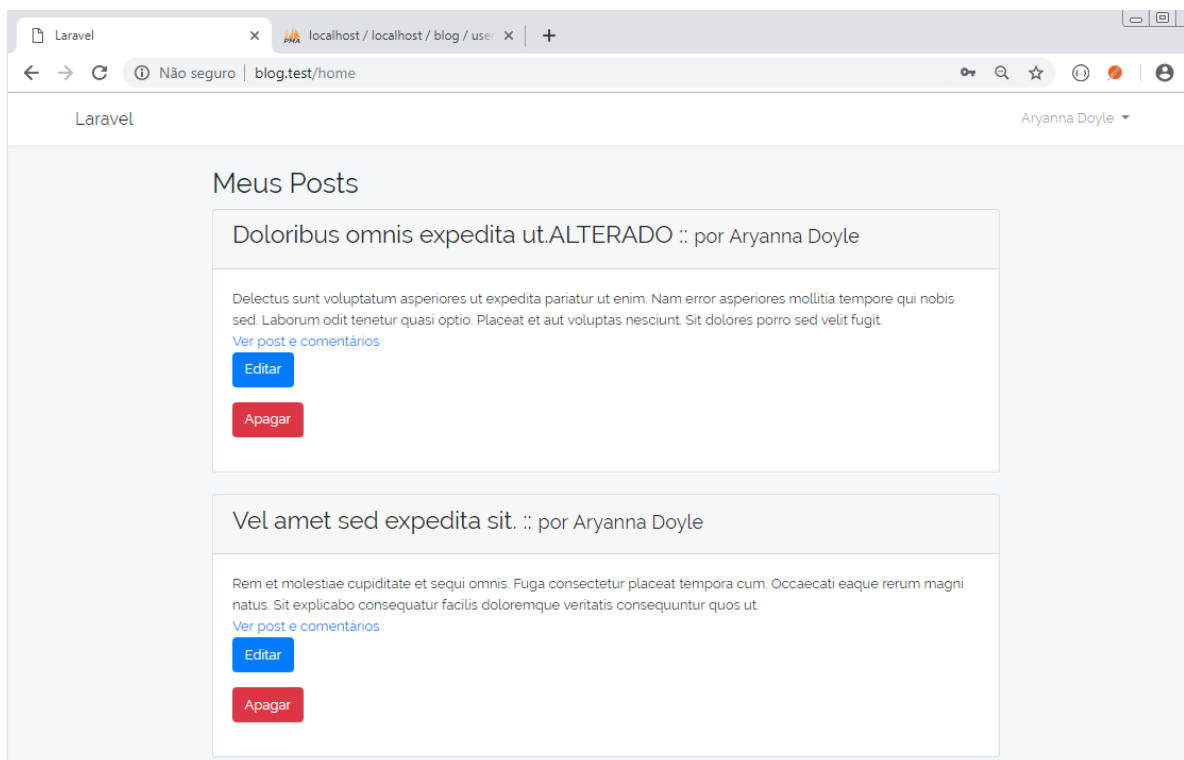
Laravel ×
localhost / localhost / blog / user ×
+

Não seguro | blog.test/home

Laravel

Aryanna Doyle

Meus Posts

Doloribus omnis expedita ut.ALTERADO :: por Aryanna Doyle

Delectus sunt voluptatum asperiores ut expedita pariatur ut enim. Nam error asperiores mollitia tempore qui nobis sed. Laborum odit tenetur quasi optio. Placeat et aut voluptas nesciunt. Sit dolores porro sed velit fugit.
Ver post e comentários

Editar

Apagar

Vel amet sed expedita sit. :: por Aryanna Doyle

Rem et molestiae cupiditate et sequi omnis. Fuga consectetur placeat tempora cum. Occaecati eaque rerum magni natus. Sit explicabo consequatur facilis doloremque veritatis consequuntur quos ut.
Ver post e comentários

Editar

Apagar